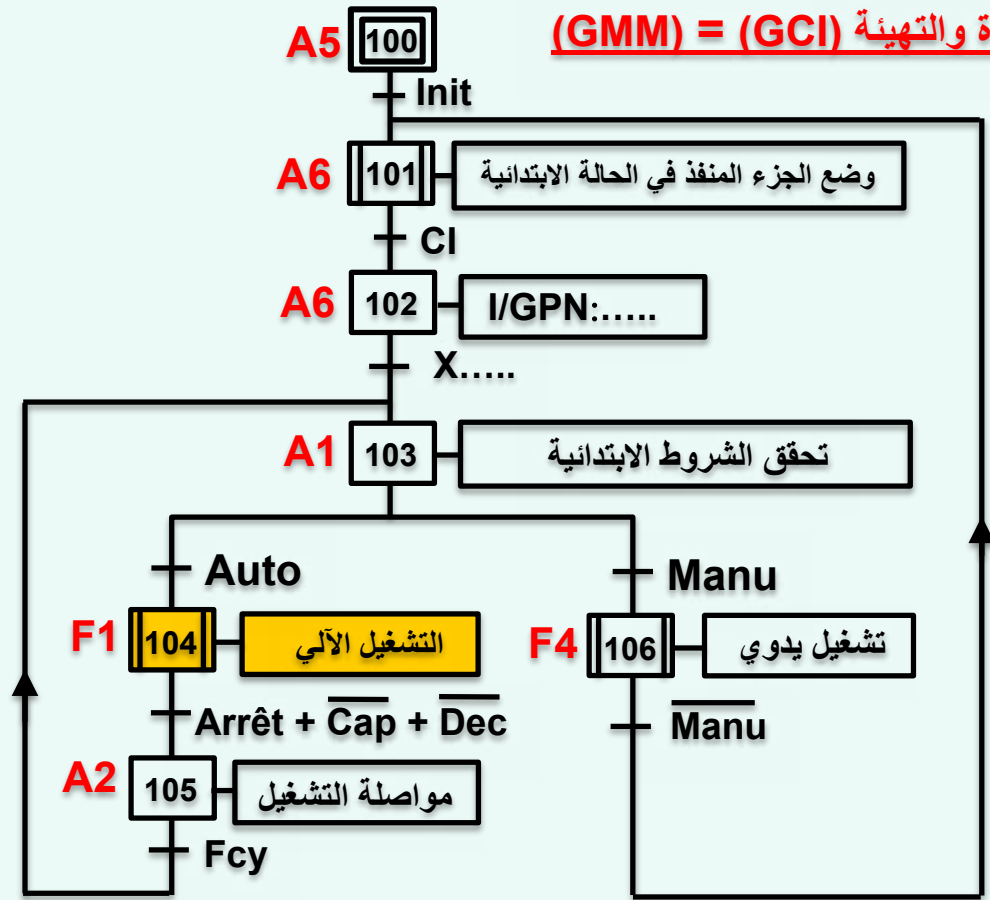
(GMM) = (GCI) ة والتهيئة

A5 100
Init
A6 101 وضع الجزء المنفذ في الحالة الابتدائية
CI
A6 102 I/GPN:.....
X.....
A1 103 تحقق الشروط الابتدائية
Auto
F1 104 التشغيل الآلي
Arrêt + $\overline{Cap}$ + $\overline{Dec}$
A2 105 مواصلة التشغيل
Fcy
Manu
F4 106 تشغيل يدوي
$\overline{Manu}$